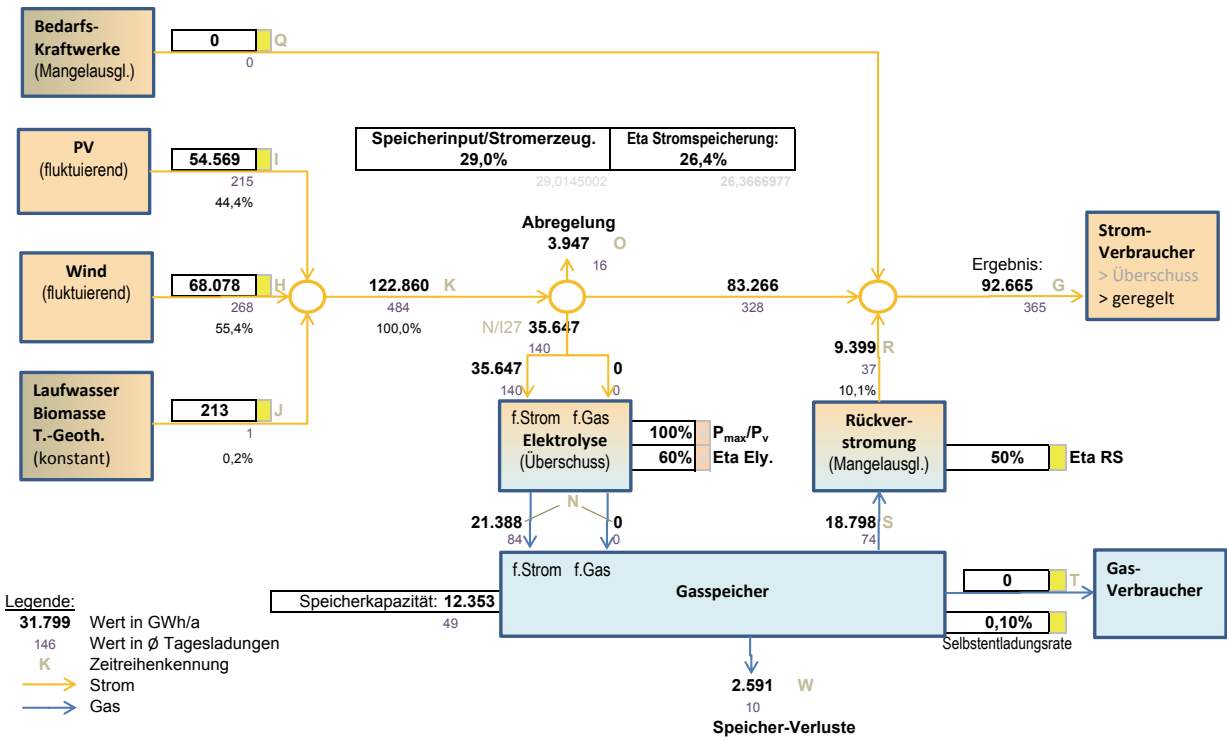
Bedarfs-Kraftwerke (Mangelausgl.)

0 Q
0

PV (fluktuierend)

54.569 I
215
44,4%

Wind (fluktuierend)

68.078 H
268
55,4%

Laufwasser Biomasse T.-Geoth. (konstant)

213 J
1
0,2%

Speicherinput/Stromerzeug.
29,0%
29,0145002

Eta Stromspeicherung:
26,4%
26,3666977

Abregelung
3.947 O
16

122.860 K
484
100,0%

83.266
328

Ergebnis:
92.665 G
365

Strom-Verbraucher
> Überschuss
> geregelt

N/I27 35.647
140

35.647
140

0
0

f.Strom f.Gas
Elektrolyse
(Überschuss)

100% $P_{max}/P_v$
60% Eta Ely.

9.399 R
37
10,1%

Rückverstromung
(Mangelausgl.)

50% Eta RS

N
21.388
84

0
0

18.798 S
74

f.Strom f.Gas
Gasspeicher

Speicherkapazität: 12.353
49

0 T

Gas-Verbraucher

0,10%
Selbstentladungsrate

2.591 W
10
Speicher-Verluste

Legende:
31.799 Wert in GWh/a
146 Wert in Ø Tagesladungen
K Zeitreihenkennung
Strom
Gas